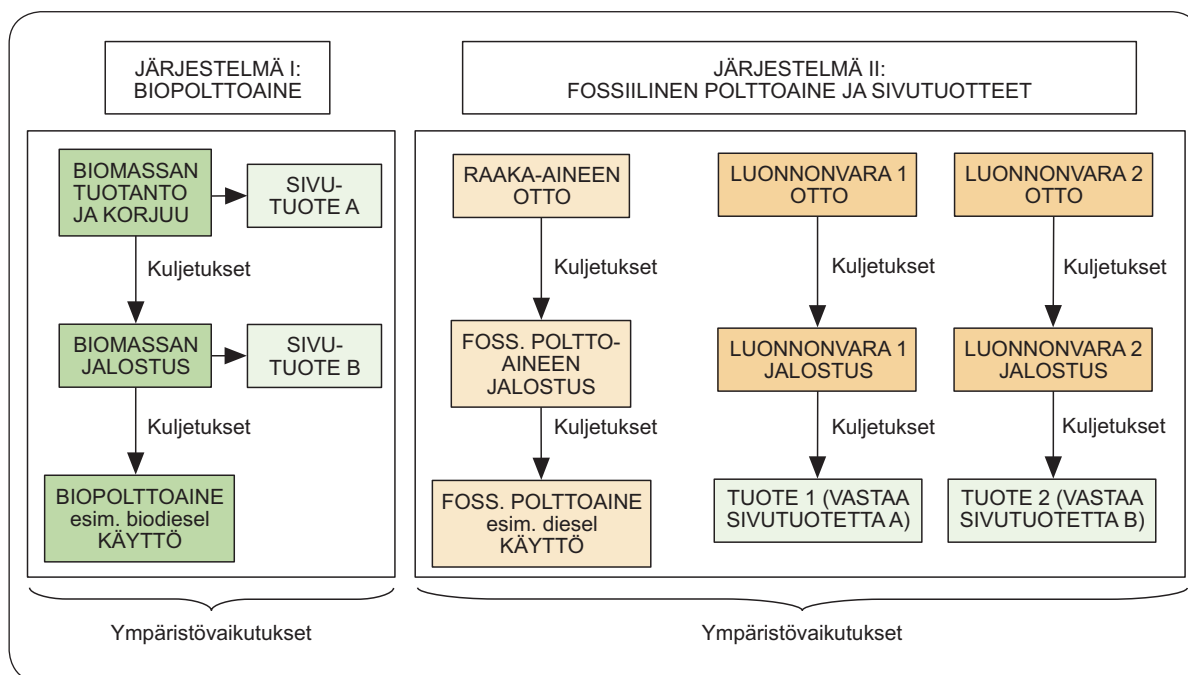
JÄRJESTELMÄ I:
BIOPOLTTOAINE

JÄRJESTELMÄ II:
FOSSIILINEN POLTTOAINE JA SIVUTUOTTEET

BIOMASSAN TUOTANTO JA KORJUU

SIVU-TUOTE A

Kuljetukset

BIOMASSAN JALOSTUS

SIVU-TUOTE B

Kuljetukset

BIOPOLTTOAINE esim. biodiesel KÄYTTÖ

RAAKA-AINEEN OTTO

Kuljetukset

FOSS. POLTTOAINEEN JALOSTUS

Kuljetukset

FOSS. POLTTOAINE esim. diesel KÄYTTÖ

LUONNONVARA 1 OTTO

Kuljetukset

LUONNONVARA 1 JALOSTUS

Kuljetukset

TUOTE 1 (VASTAA SIVUTUOTETTA A)

LUONNONVARA 2 OTTO

Kuljetukset

LUONNONVARA 2 JALOSTUS

Kuljetukset

TUOTE 2 (VASTAA SIVUTUOTETTA B)

Ympäristövaikutukset

Ympäristövaikutukset